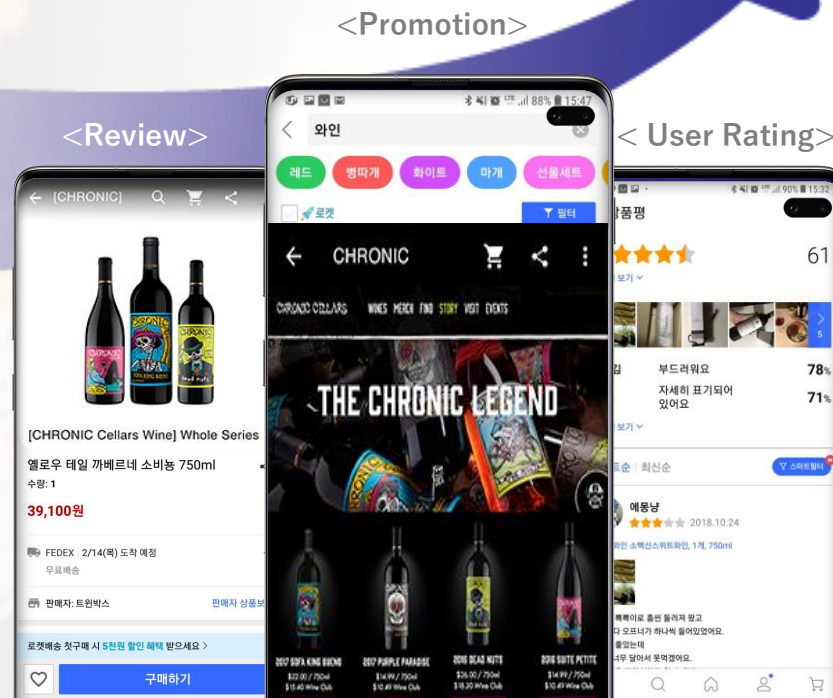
<Promotion>

<Review>

← [CHRONIC]

[CHRONIC Cellars Wine] Whole Series

옐로우 테일 까베르네 소비뇽 750ml

수량: 1

39,100원

FEDEX 2/14(목) 도착 예정

무료배송

판매자: 트윈박스

판매자 상품보

로켓배송 첫구매 시 5천원 할인 혜택 받으세요 >

구매하기

88% 15:47

< 와인

레드 병따개 화이트 마개 선물세트

로켓

필터

← CHRONIC

CHRONIC CELLARS WINES MERCH FIND STORY VISIT EVENTS

THE CHRONIC LEGEND

2017 SOFA KING BUENO

2017 PURPLE PARADISE

2016 DEAD NUTS

2016 SUITE PETITE

$22.00 / 750ml

$14.99 / 750ml

$26.00 / 750ml

$14.99 / 750ml

< User Rating>

90% 15:32

상품평

61

보기

부드러워요 78%

자세히 표기되어 있어요 71%

보기

순 | 최신순

스마트필터

예몽냥

2018.10.24

와인 소백산스위트와인, 1개, 750ml